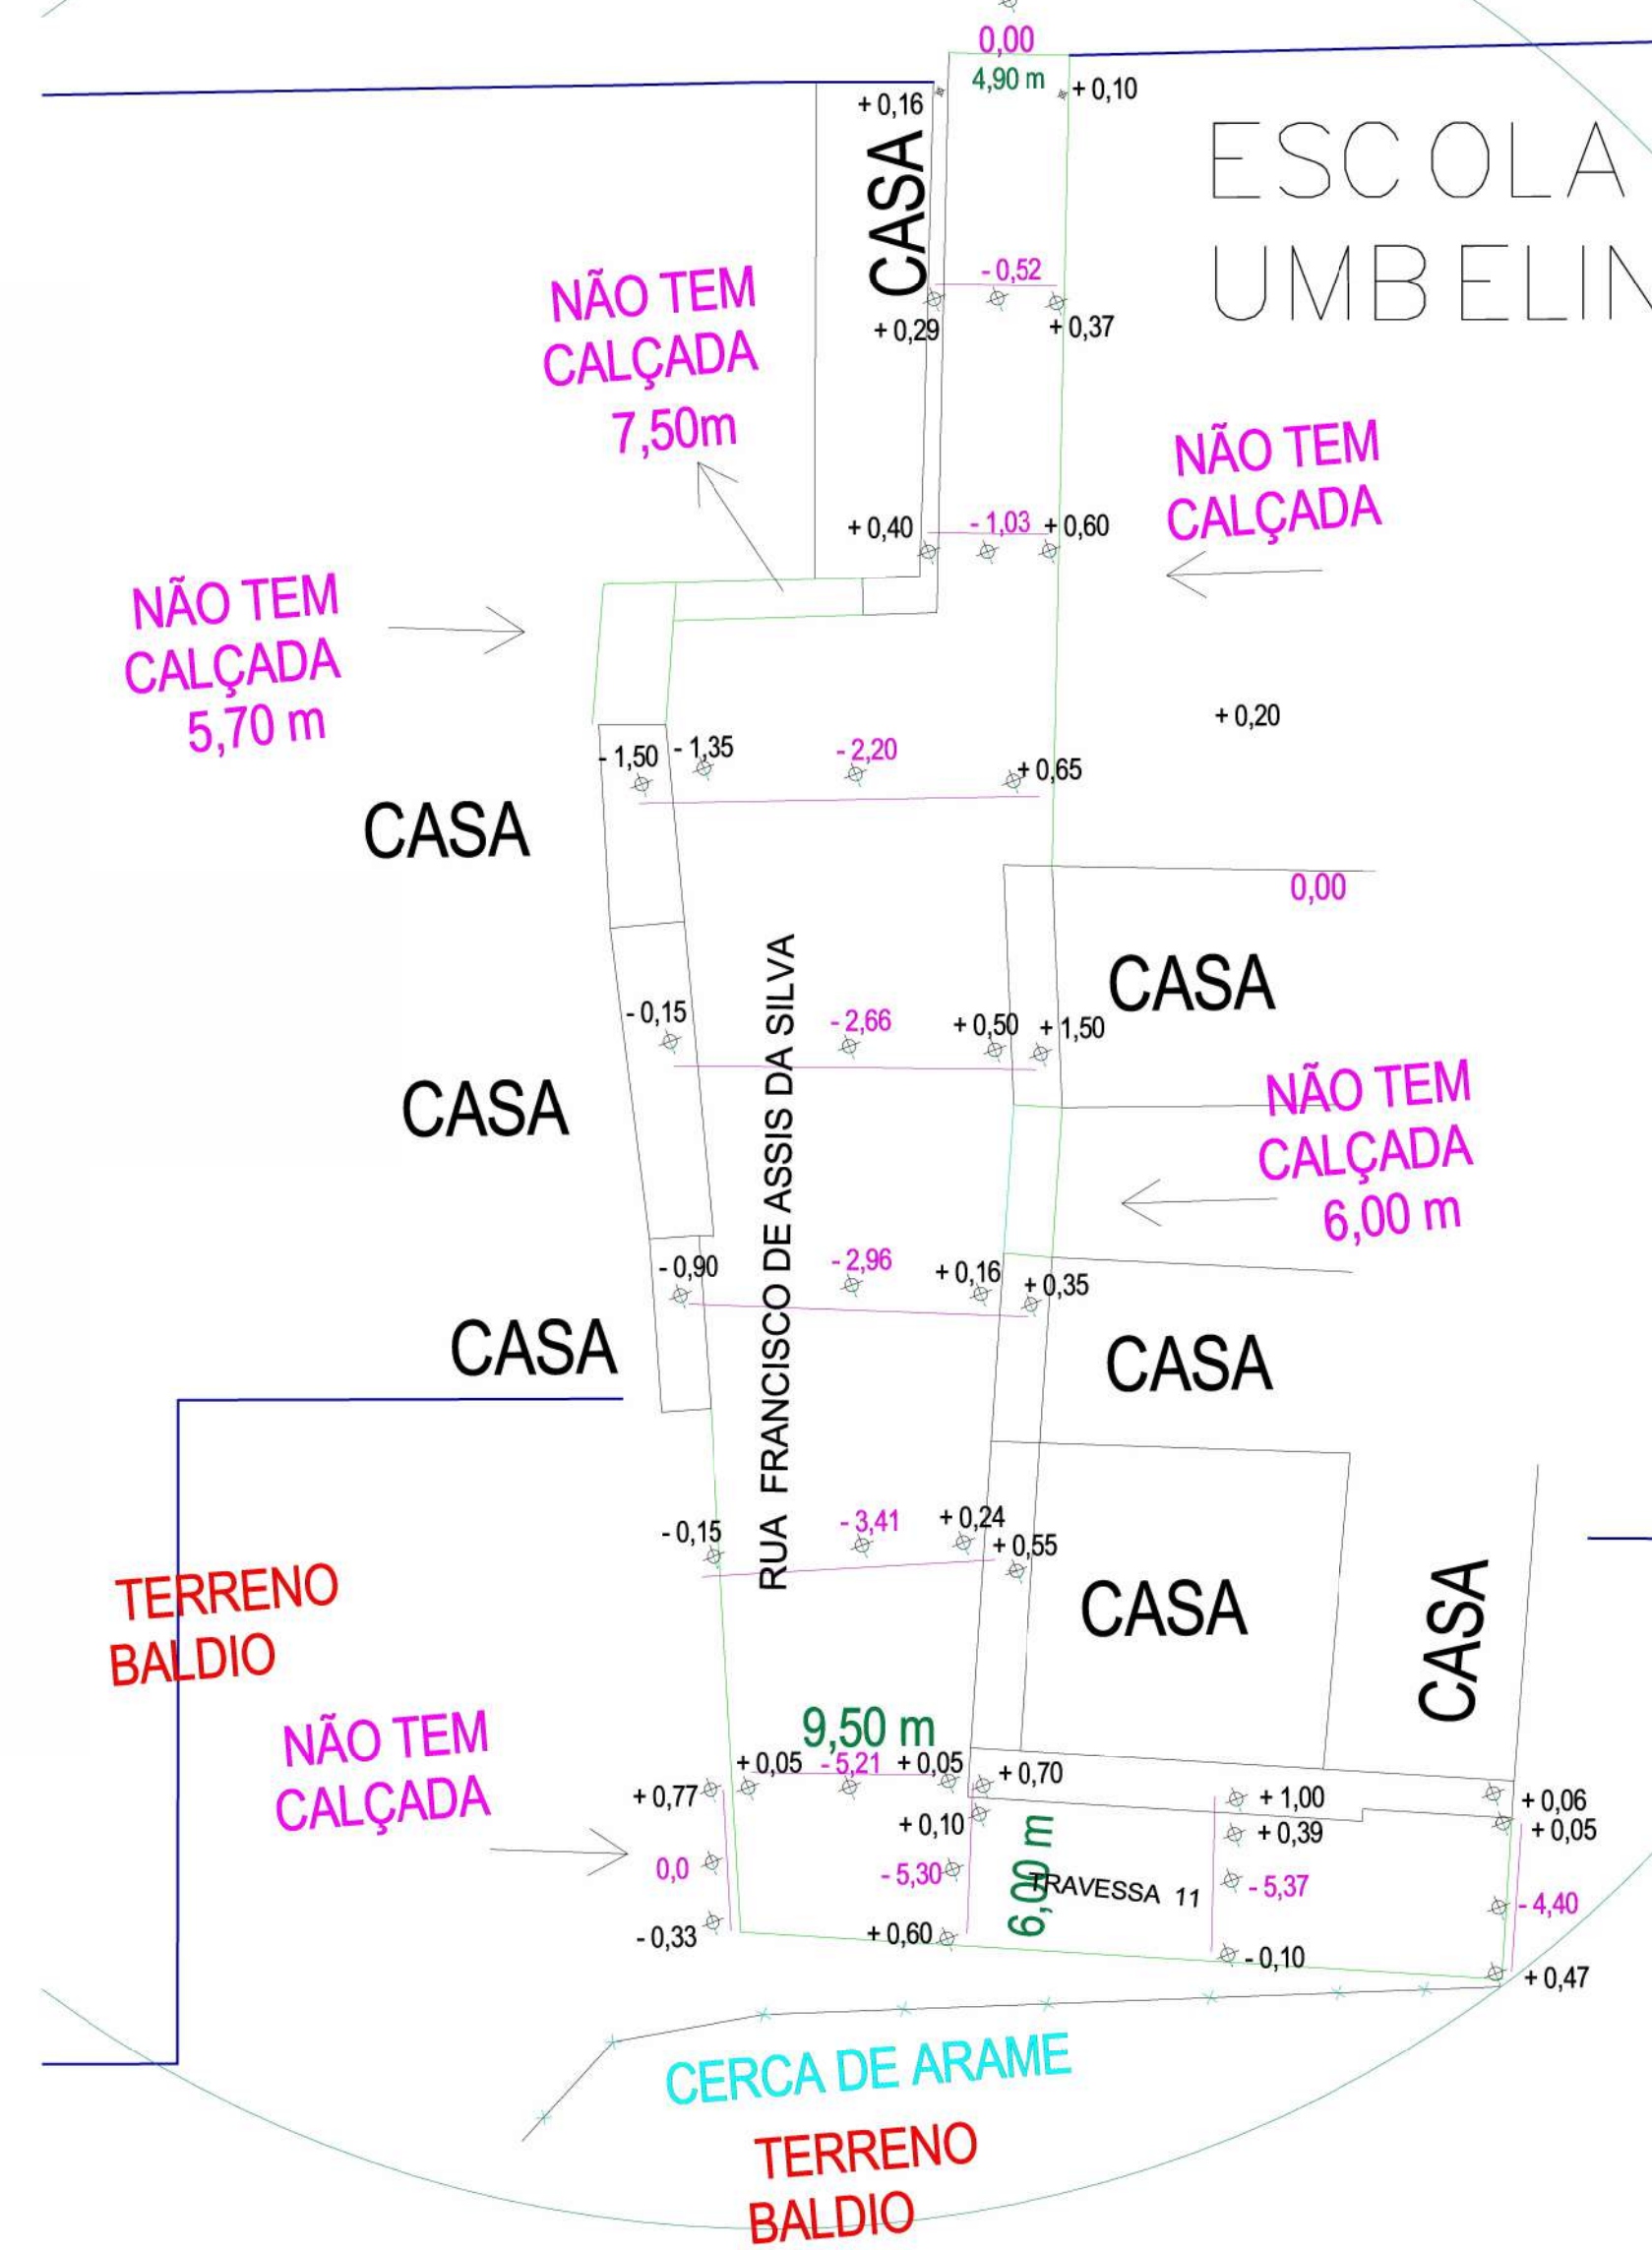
0,00
4,90 m
+ 0,16
+ 0,10
ESCOLA
UMBELIN
CASA
- 0,52
NÃO TEM CALÇADA 7,50m
+ 0,29
+ 0,37
NÃO TEM CALÇADA
+ 0,40
- 1,03
+ 0,60
NÃO TEM CALÇADA 5,70 m
+ 0,20
- 1,50
- 1,35
- 2,20
+ 0,65
CASA
0,00
CASA
- 0,15
- 2,66
+ 0,50
+ 1,50
CASA
NÃO TEM CALÇADA 6,00 m
RUA FRANCISCO DE ASSIS DA SILVA
- 0,90
- 2,96
+ 0,16
+ 0,35
CASA
CASA
- 0,15
- 3,41
+ 0,24
+ 0,55
TERRENO BALDIO
CASA
CASA
NÃO TEM CALÇADA
9,50 m
+ 0,05
- 5,21
+ 0,05
+ 0,70
+ 0,77
+ 1,00
+ 0,06
+ 0,10
+ 0,39
+ 0,05
6,00 m
0,0
- 5,30
TRAVESSA 11
- 5,37
- 4,40
- 0,33
+ 0,60
- 0,10
+ 0,47
CERCA DE ARAME
TERRENO BALDIO